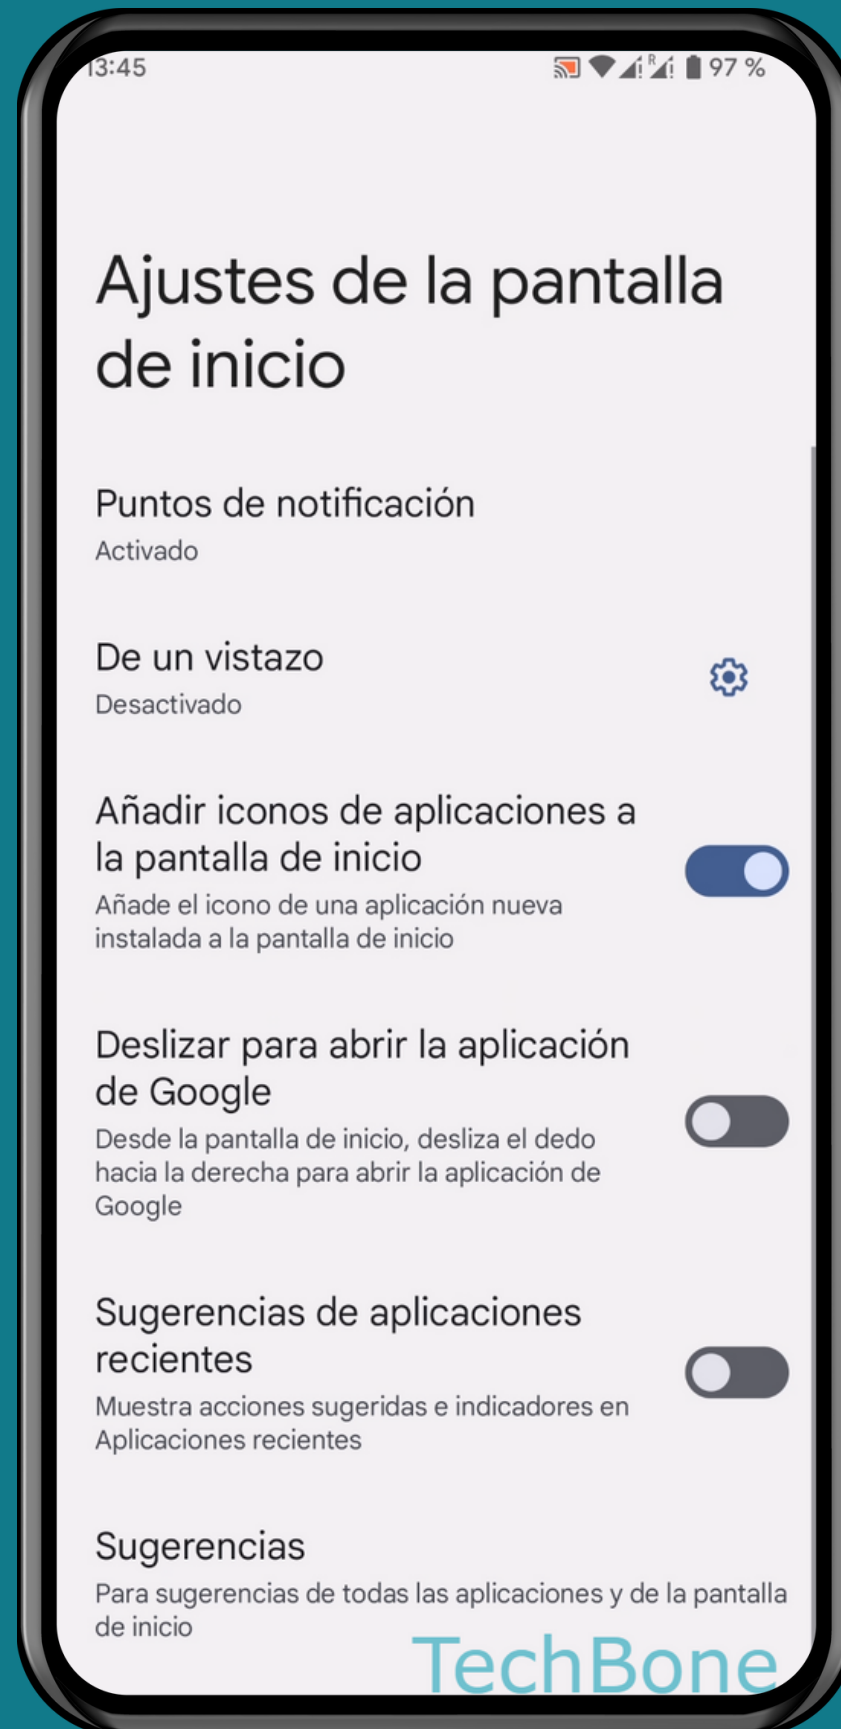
13:45 97 %

Ajustes de la pantalla de inicio

Puntos de notificación
Activado

De un vistazo
Desactivado

Añadir iconos de aplicaciones a la pantalla de inicio
Añade el icono de una aplicación nueva instalada a la pantalla de inicio

Deslizar para abrir la aplicación de Google
Desde la pantalla de inicio, desliza el dedo hacia la derecha para abrir la aplicación de Google

Sugerencias de aplicaciones recientes
Muestra acciones sugeridas e indicadores en Aplicaciones recientes

Sugerencias
Para sugerencias de todas las aplicaciones y de la pantalla de inicio

TechBone